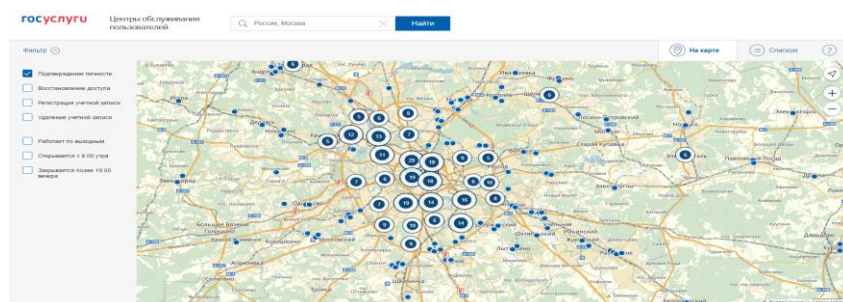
госуслуги Центры обслуживания пользователей

Россия, Москва

Найти

Фильтр

На карте

Списком

?

Подтверждение личности

Восстановление доступа

Регистрация учетной записи

Удаление учетной записи

Работает по выходным

Открывается с 8:00 утра

Закрывается позже 19:00 вечера

+

−

5
8
6
5
6
9
12
13
7
5
11
29
16
5
6
7
6
19
16
6
9
7
19
14
16
6
9
6
10
14
6
6
9